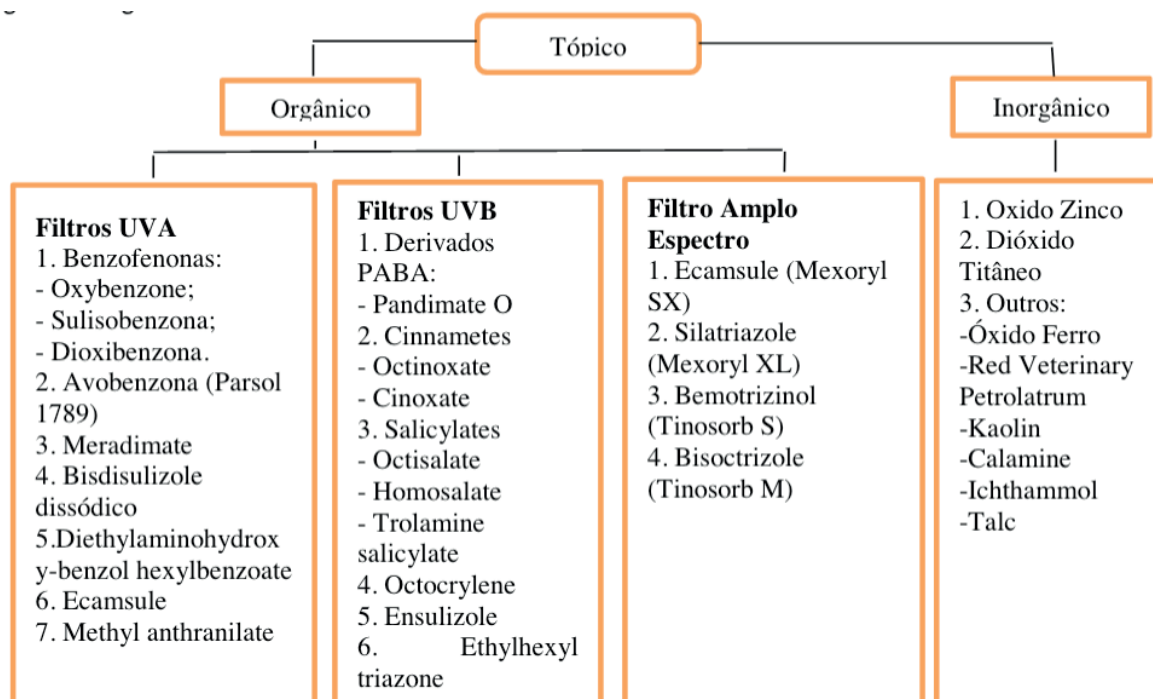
Tópico

Orgânico

Inorgânico

**Filtros UVA**
1. Benzofenonas:
- Oxybenzone;
- Sulisobenzona;
- Dioxibenzona.
2. Avobenzona (Parsol 1789)
3. Meradimate
4. Bisdisulizole dissódico
5.Diethylaminohydroxy-benzol hexylbenzoate
6. Ecamsule
7. Methyl anthranilate

**Filtros UVB**
1. Derivados PABA:
- Pandimate O
2. Cinnametes
- Octinoxate
- Cinoxate
3. Salicylates
- Octisalate
- Homosalate
- Trolamine salicylate
4. Octocrylene
5. Ensulizole
6. Ethylhexyl triazone

**Filtro Amplo Espectro**
1. Ecamsule (Mexoryl SX)
2. Silatriazole (Mexoryl XL)
3. Bemotrizinol (Tinosorb S)
4. Bisoctrizole (Tinosorb M)

1. Oxido Zinco
2. Dióxido Titâneo
3. Outros:
-Óxido Ferro
-Red Veterinary Petrolatrum
-Kaolin
-Calamine
-Ichthammol
-Talc